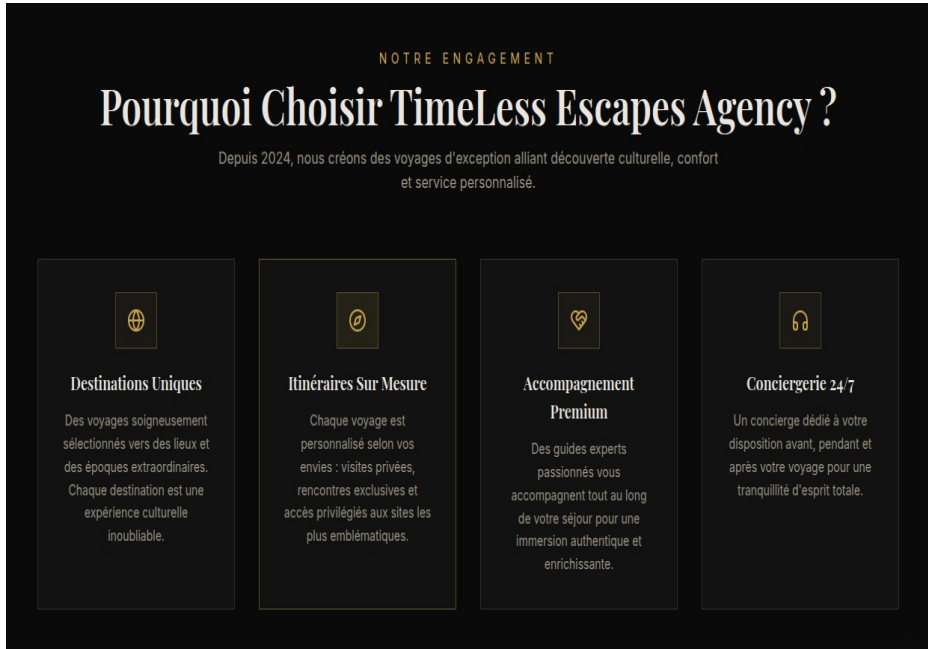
NOTRE ENGAGEMENT

Pourquoi Choisir TimeLess Escapes Agency ?

Depuis 2024, nous créons des voyages d'exception alliant découverte culturelle, confort et service personnalisé.

Destinations Uniques

Des voyages soigneusement sélectionnés vers des lieux et des époques extraordinaires. Chaque destination est une expérience culturelle inoubliable.

Itinéraires Sur Mesure

Chaque voyage est personnalisé selon vos envies : visites privées, rencontres exclusives et accès privilégiés aux sites les plus emblématiques.

Accompagnement Premium

Des guides experts passionnés vous accompagnent tout au long de votre séjour pour une immersion authentique et enrichissante.

Conciergerie 24/7

Un concierge dédié à votre disposition avant, pendant et après votre voyage pour une tranquillité d'esprit totale.